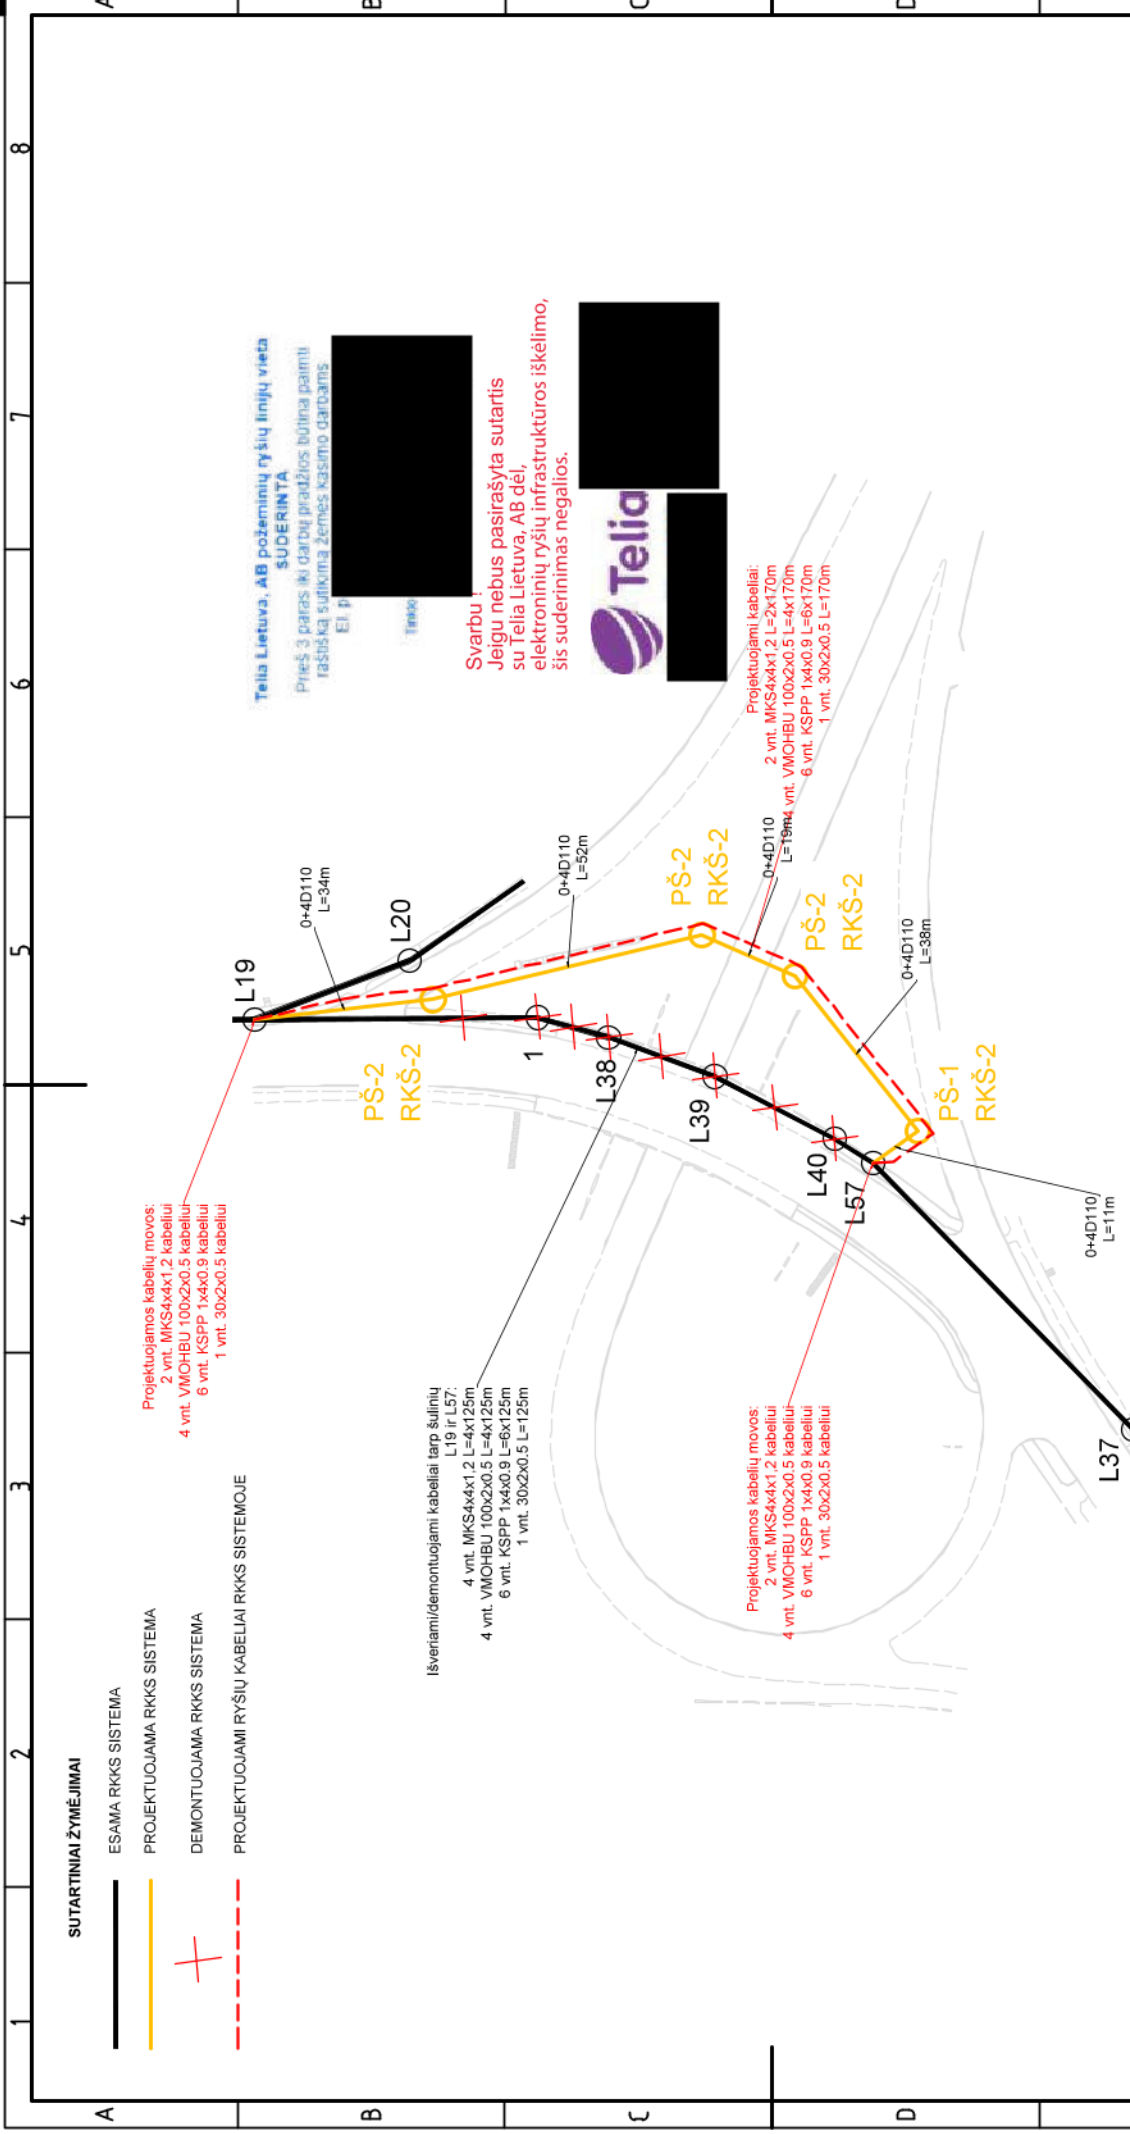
SUTARTINIAI ŽYMĖJIMAI

ESAMA RKKS SISTEMA

PROJEKTUOJAMA RKKS SISTEMA

DEMONTUOJAMA RKKS SISTEMA

PROJEKTUOJAMI RYŠIŲ KABELIAI RKKS SISTEMOJE

Telia Lietuva, AB požeminių ryšių linijų vieta SUDERINTA

Prieš 3 paras iki darbų pradžios būtina paimti raštišką sutikimą žemės kasimo darbams

El. p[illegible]

Tinklo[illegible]

Svarbu !
Jeigu nebus pasirašyta sutartis su Telia Lietuva, AB dėl, elektroninių ryšių infrastruktūros iškėlimo, šis suderinimas negalios.

Telia

Projektuojami kabeliai:
2 vnt. MKS4x4x1.2 L=2x170m
4 vnt. VMOHBU 100x2x0.5 L=4x170m
6 vnt. KSPP 1x4x0.9 L=6x170m
1 vnt. 30x2x0.5 L=170m

0+4D110
L=34m

0+4D110
L=52m

0+4D110
L=19m

0+4D110
L=38m

0+4D110
L=11m

L19

L20

1

L38

L39

L40

L57

L37

PŠ-2
RKŠ-2

PŠ-2
RKŠ-2

PŠ-2
RKŠ-2

PŠ-1
RKŠ-2

Projektuojamos kabelių movos:
2 vnt. MKS4x4x1.2 kabeliui
4 vnt. VMOHBU 100x2x0.5 kabeliui
6 vnt. KSPP 1x4x0.9 kabeliui
1 vnt. 30x2x0.5 kabeliui

Išveriami/demontuojami kabeliai tarp šulinių L19 ir L57:
4 vnt. MKS4x4x1.2 L=4x125m
4 vnt. VMOHBU 100x2x0.5 L=4x125m
6 vnt. KSPP 1x4x0.9 L=6x125m
1 vnt. 30x2x0.5 L=125m

Projektuojamos kabelių movos:
2 vnt. MKS4x4x1.2 kabeliui
4 vnt. VMOHBU 100x2x0.5 kabeliui
6 vnt. KSPP 1x4x0.9 kabeliui
1 vnt. 30x2x0.5 kabeliui

1
2
3
4
5
6
7
8

A
B
C
D